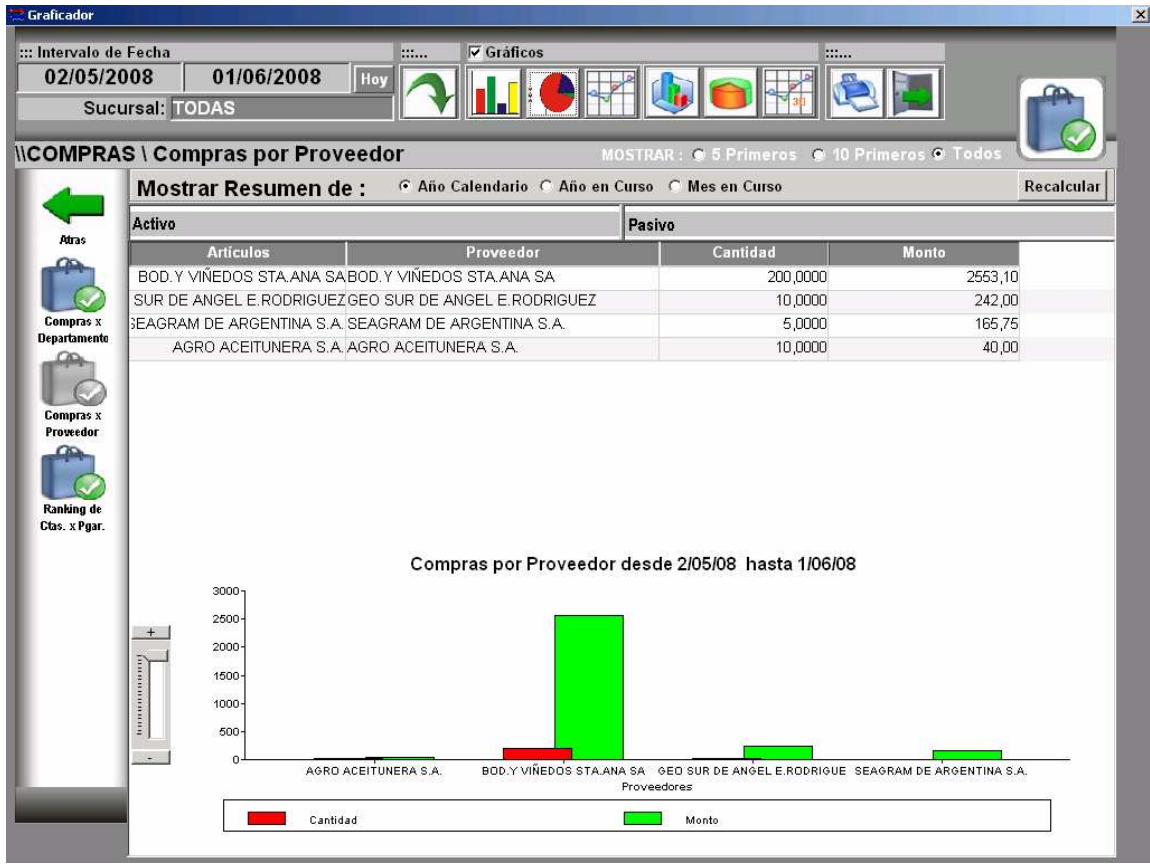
Graficador

::: Intervalo de Fecha
02/05/2008 01/06/2008 Hoy
Sucursal: TODAS
:::... Gráficos :::...

\\COMPRAS \ Compras por Proveedor
MOSTRAR : 5 Primeros 10 Primeros Todos

Atras
Compras x Departamento
Compras x Proveedor
Ranking de Ctas. x Pgar.

Mostrar Resumen de : Año Calendario Año en Curso Mes en Curso Recalcular

Activo
Pasivo

| Artículos | Proveedor | Cantidad | Monto |
|---|---|---|---|
| BOD.Y VIÑEDOS STA.ANA SA | BOD.Y VIÑEDOS STA.ANA SA | 200,0000 | 2553,10 |
| SUR DE ANGEL E.RODRIGUEZ | GEO SUR DE ANGEL E.RODRIGUEZ | 10,0000 | 242,00 |
| SEAGRAM DE ARGENTINA S.A. | SEAGRAM DE ARGENTINA S.A. | 5,0000 | 165,75 |
| AGRO ACEITUNERA S.A. | AGRO ACEITUNERA S.A. | 10,0000 | 40,00 |

Compras por Proveedor desde 2/05/08 hasta 1/06/08

+
-
3000
2500
2000
1500
1000
500
0
AGRO ACEITUNERA S.A. BOD.Y VIÑEDOS STA.ANA SA GEO SUR DE ANGEL E.RODRIGUE SEAGRAM DE ARGENTINA S.A.
Proveedores

Cantidad
Monto